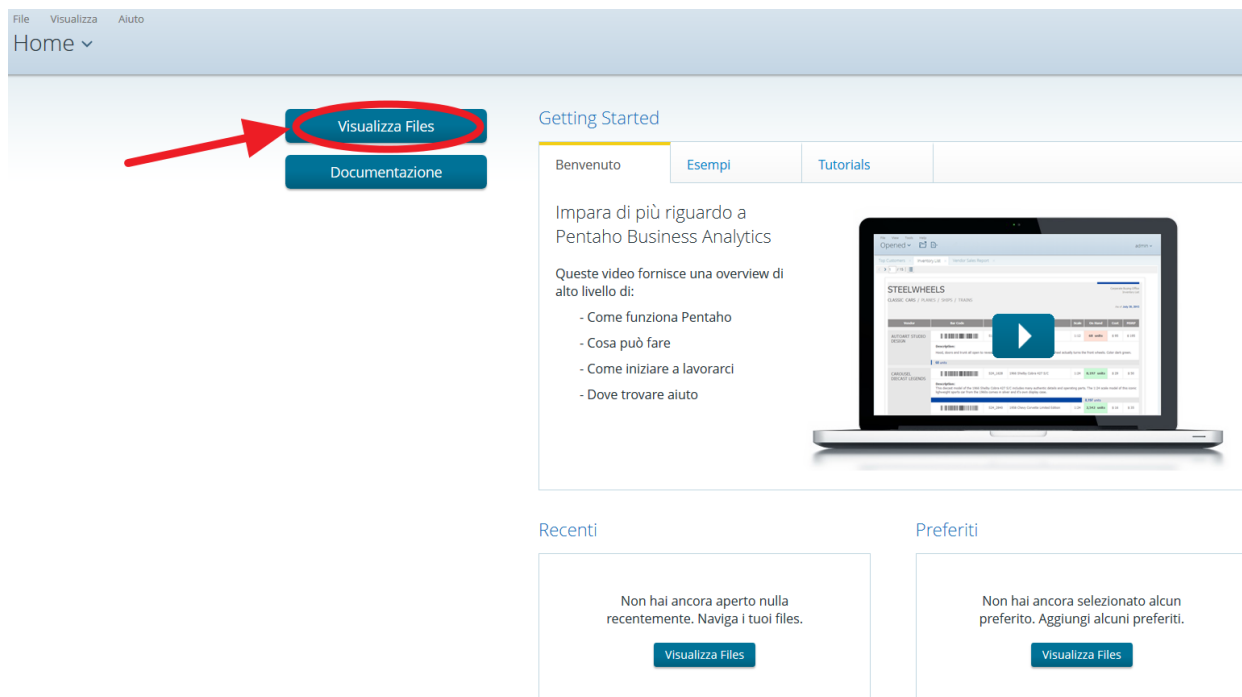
File Visualizza Aiuto

Home

Visualizza Files

Documentazione

Getting Started

Benvenuto | Esempi | Tutorials

Impara di più riguardo a Pentaho Business Analytics

Queste video fornisce una overview di alto livello di:

- Come funziona Pentaho
- Cosa può fare
- Come iniziare a lavorarci
- Dove trovare aiuto

Opened

STEELWHEELS

CLASSIC CARS | PLANES | SHIPS | TRAINS

Recenti

Non hai ancora aperto nulla recentemente. Naviga i tuoi files.

Visualizza Files

Preferiti

Non hai ancora selezionato alcun preferito. Aggiungi alcuni preferiti.

Visualizza Files